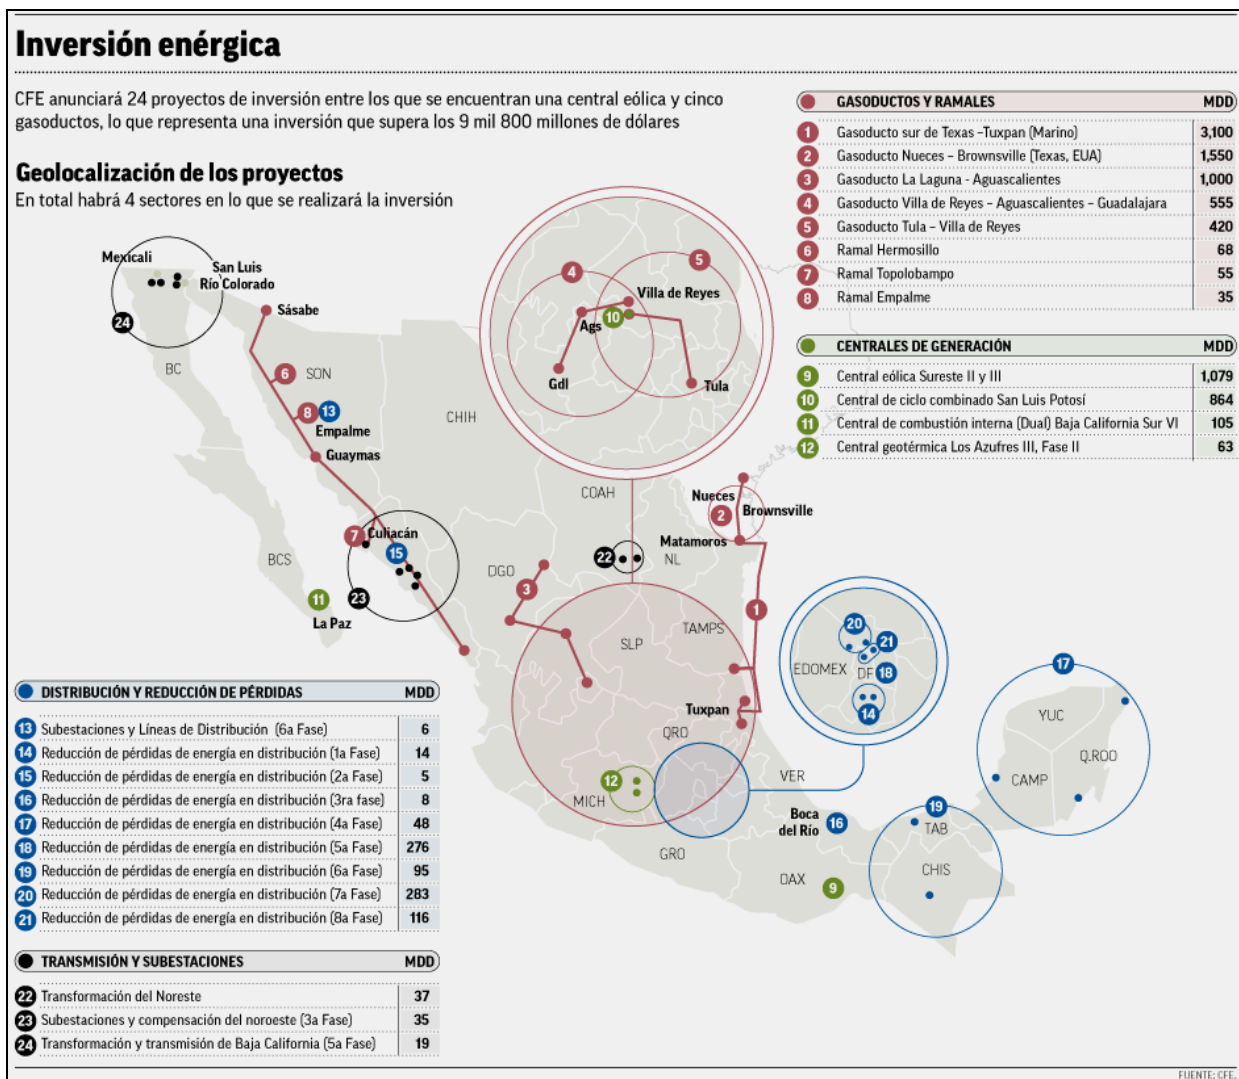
Inversión enérgica

CFE anunciará 24 proyectos de inversión entre los que se encuentran una central eólica y cinco gasoductos, lo que representa una inversión que supera los 9 mil 800 millones de dólares

Geolocalización de los proyectos
En total habrá 4 sectores en lo que se realizará la inversión

| GASODUCTOS Y RAMALES | MDD |
|---|---|
| 1 Gasoducto sur de Texas -Tuxpan (Marino) | 3,100 |
| 2 Gasoducto Nueces - Brownsville (Texas, EUA) | 1,550 |
| 3 Gasoducto La Laguna - Aguascalientes | 1,000 |
| 4 Gasoducto Villa de Reyes - Aguascalientes - Guadalajara | 555 |
| 5 Gasoducto Tula - Villa de Reyes | 420 |
| 6 Ramal Hermosillo | 68 |
| 7 Ramal Topolobampo | 55 |
| 8 Ramal Empalme | 35 |

| CENTRALES DE GENERACIÓN | MDD |
|---|---|
| 9 Central eólica Sureste II y III | 1,079 |
| 10 Central de ciclo combinado San Luis Potosí | 864 |
| 11 Central de combustión interna (Dual) Baja California Sur VI | 105 |
| 12 Central geotérmica Los Azufres III, Fase II | 63 |

Mexicali
San Luis Río Colorado
24
Sásabe
BC
6 SON
8 13 Empalme
Guaymas
CHIH
BCS
7 Culiacán
15
23
11 La Paz
4
5
Villa de Reyes
Ags 10
Gdl
Tula
COAH
Nueces
2 Brownsville
Matamoros
22 NL
DGO
3
1
SLP
TAMPS
Tuxpan
QRO
12
MICH
GRO
VER
20
21
EDOMEX
DF 18
14
17
YUC
Q.ROO
CAMP
Boca del Río 16
19
TAB
CHIS
OAX 9

| DISTRIBUCIÓN Y REDUCCIÓN DE PÉRDIDAS | MDD |
|---|---|
| 13 Subestaciones y Líneas de Distribución (6a Fase) | 6 |
| 14 Reducción de pérdidas de energía en distribución (1a Fase) | 14 |
| 15 Reducción de pérdidas de energía en distribución (2a Fase) | 5 |
| 16 Reducción de pérdidas de energía en distribución (3ra fase) | 8 |
| 17 Reducción de pérdidas de energía en distribución (4a Fase) | 48 |
| 18 Reducción de pérdidas de energía en distribución (5a Fase) | 276 |
| 19 Reducción de pérdidas de energía en distribución (6a Fase) | 95 |
| 20 Reducción de pérdidas de energía en distribución (7a Fase) | 283 |
| 21 Reducción de pérdidas de energía en distribución (8a Fase) | 116 |

| TRANSMISIÓN Y SUBESTACIONES | MDD |
|---|---|
| 22 Transformación del Noreste | 37 |
| 23 Subestaciones y compensación del noroeste (3a Fase) | 35 |
| 24 Transformación y transmisión de Baja California (5a Fase) | 19 |

FUENTE: CFE.